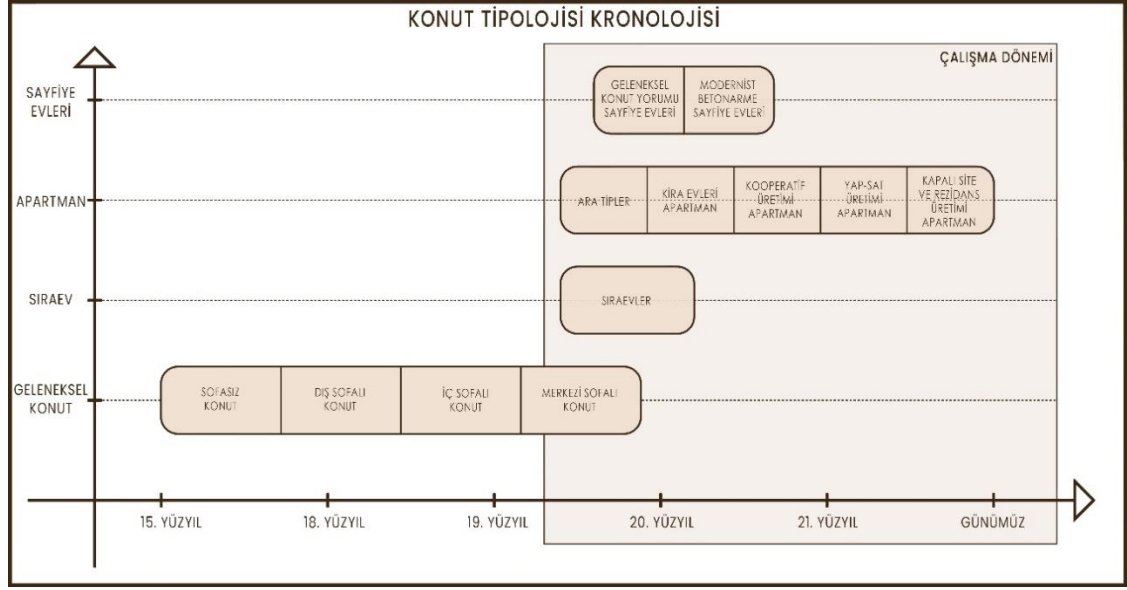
KONUT TİPOLOJİSİ KRONOLOJİSİ

ÇALIŞMA DÖNEMİ

SAYFİYE EVLERİ

GELENEKSEL KONUT YORUMU SAYFİYE EVLERİ

MODERNİST BETONARME SAYFİYE EVLERİ

APARTMAN

ARA TİPLER

KİRA EVLERİ APARTMAN

KOOPERATİF ÜRETİMİ APARTMAN

YAP-SAT ÜRETİMİ APARTMAN

KAPALI SİTE VE REZİDANS ÜRETİMİ APARTMAN

SIRAEV

SIRAEVLER

GELENEKSEL KONUT

SOFASIZ KONUT

DIŞ SOFALI KONUT

İÇ SOFALI KONUT

MERKEZİ SOFALI KONUT

15. YÜZYIL

18. YÜZYIL

19. YÜZYIL

20. YÜZYIL

21. YÜZYIL

GÜNÜMÜZ